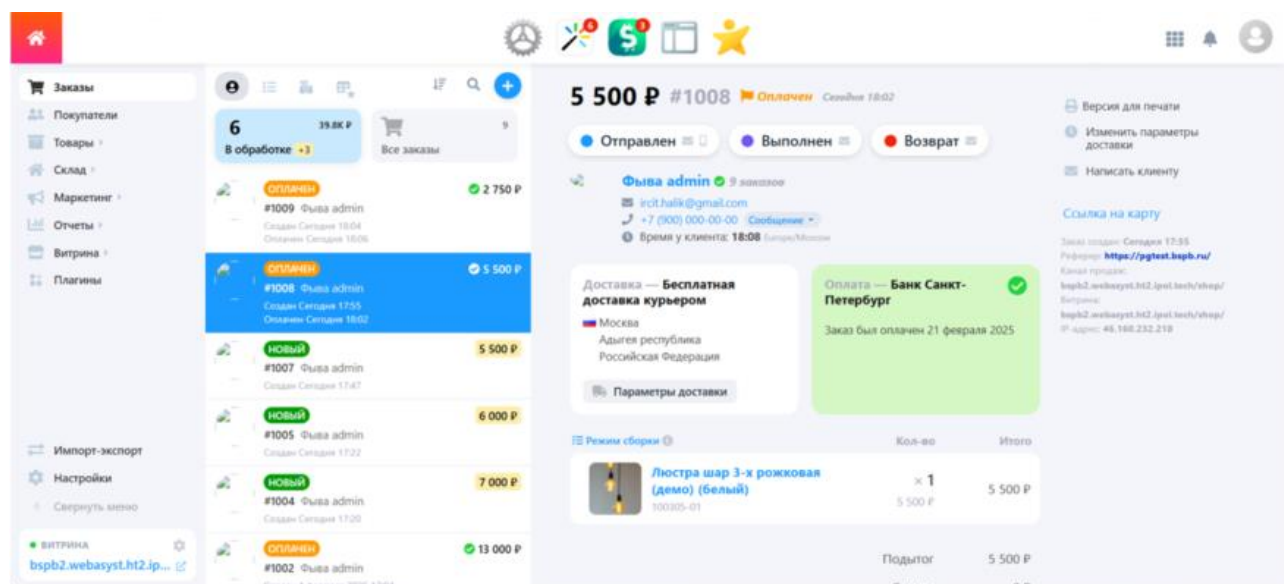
Заказы
Покупатели
Товары
Склад
Маркетинг
Отчеты
Витрина
Плагины

Импорт-экспорт
Настройки
Свернуть меню

ВИТРИНА
bspb2.webasyst.ht2.ip...

6
39.8K ₽
В обработке +3

Все заказы
9

ОПЛАЧЕН
2 750 ₽
#1009 Фыва admin
Создан Сегодня 18:04
Оплачен Сегодня 18:06

ОПЛАЧЕН
5 500 ₽
#1008 Фыва admin
Создан Сегодня 17:55
Оплачен Сегодня 18:02

НОВЫЙ
5 500 ₽
#1007 Фыва admin
Создан Сегодня 17:47

НОВЫЙ
6 000 ₽
#1005 Фыва admin
Создан Сегодня 17:22

НОВЫЙ
7 000 ₽
#1004 Фыва admin
Создан Сегодня 17:20

ОПЛАЧЕН
13 000 ₽
#1002 Фыва admin

5 500 ₽ #1008 Оплачен Сегодня 18:02

Отправлен
Выполнен
Возврат

Фыва admin 9 заказов
ircit.halik@gmail.com
+7 (900) 000-00-00 Сообщение
Время у клиента: 18:08 Европа/Москва

Доставка — Бесплатная доставка курьером
Москва
Адыгея республика
Российская Федерация
Параметры доставки

Оплата — Банк Санкт-Петербург
Заказ был оплачен 21 февраля 2025

Режим сборки
Кол-во
Итого
Люстра шар 3-х рожковая (демо) (белый)
100305-01
× 1
5 500 ₽
5 500 ₽

Подытог
5 500 ₽

Версия для печати
Изменить параметры доставки
Написать клиенту

Ссылка на карту

Заказ создан: Сегодня 17:55
Реферер: https://pgtest.bspb.ru/
Канал продаж: bspb2.webasyst.ht2.ipol.tech/shop/
Витрина: bspb2.webasyst.ht2.ipol.tech/shop/
IP-адрес: 46.160.232.218